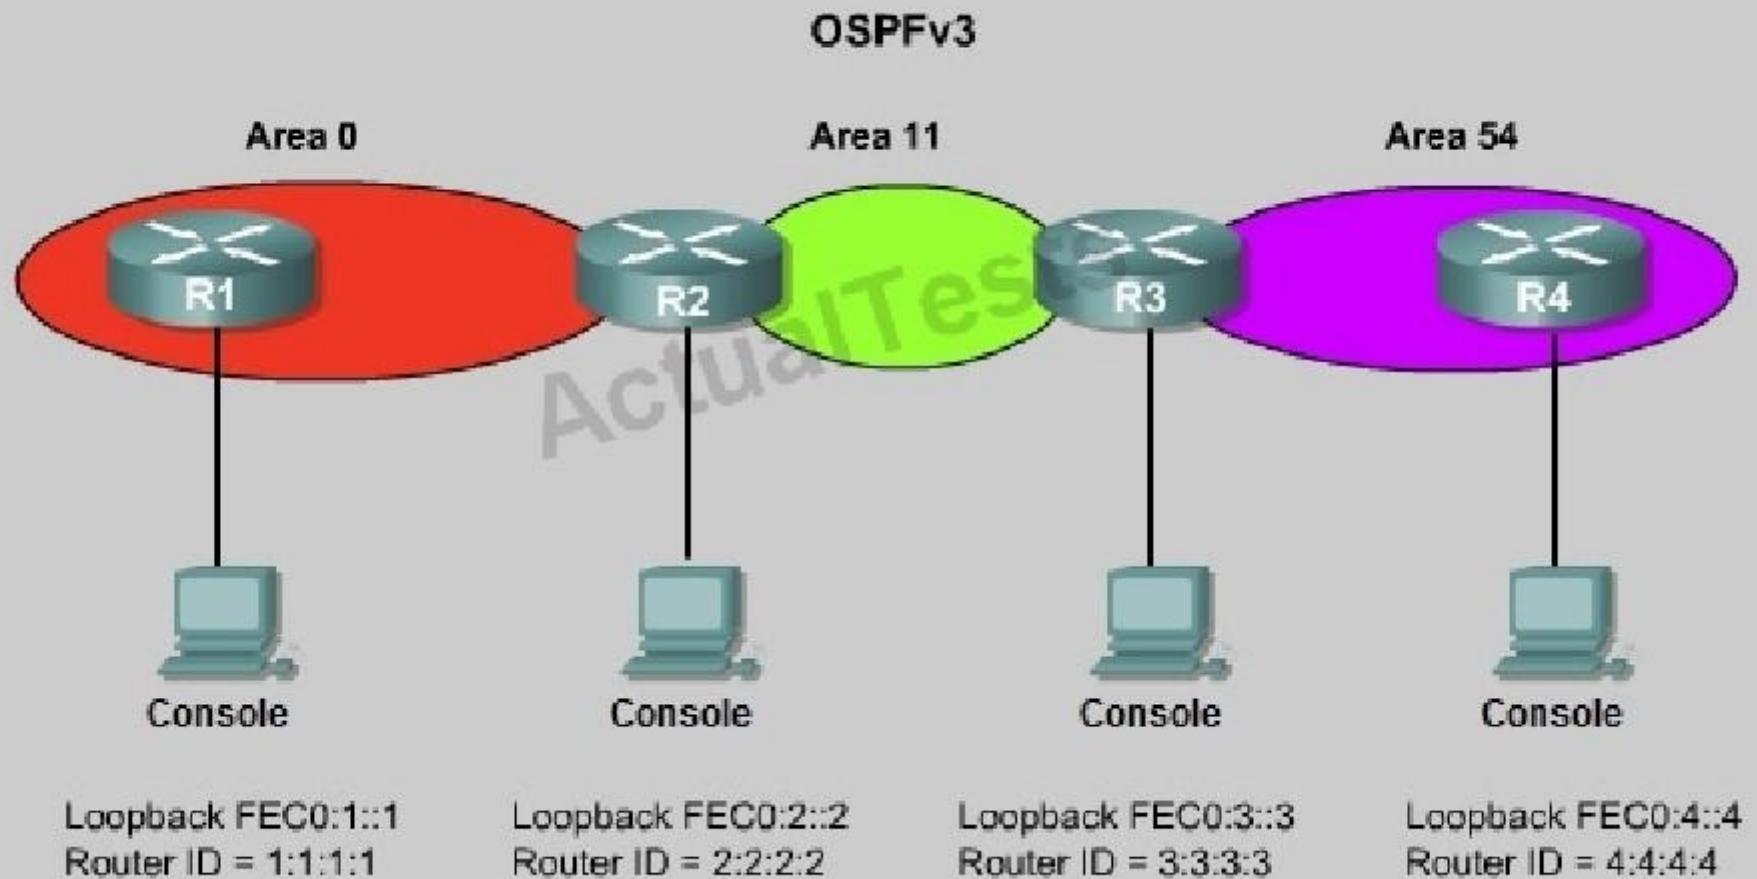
OSPFv3

Area 0

Area 11

Area 54

R1

R2

R3

R4

ActualTests

Console

Console

Console

Console

Loopback FEC0:1::1
Router ID = 1:1:1:1

Loopback FEC0:2::2
Router ID = 2:2:2:2

Loopback FEC0:3::3
Router ID = 3:3:3:3

Loopback FEC0:4::4
Router ID = 4:4:4:4